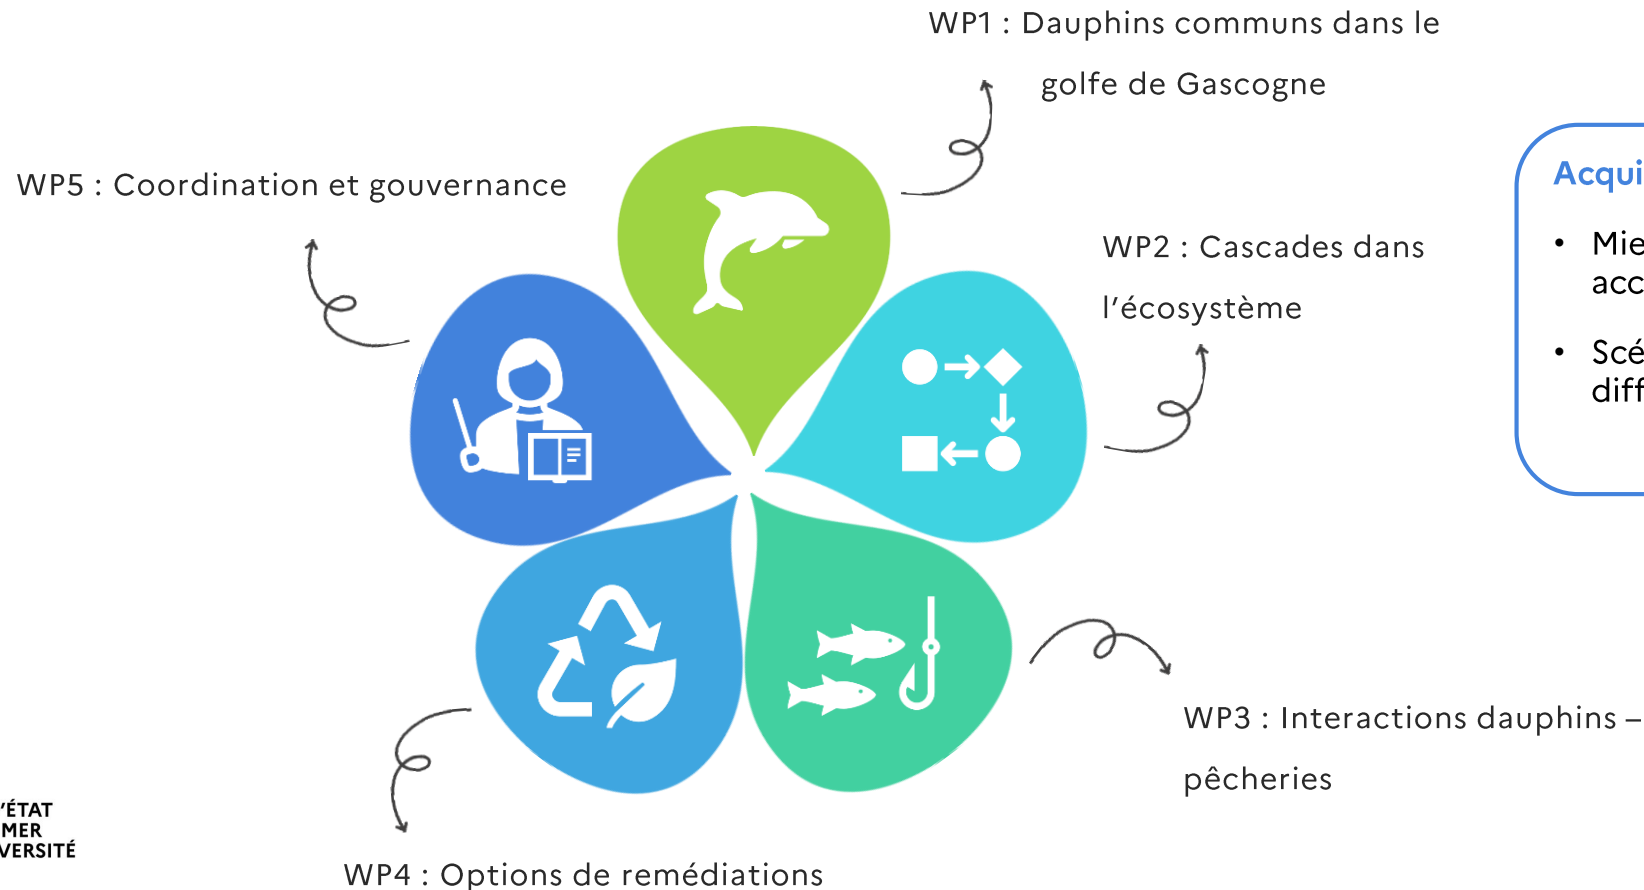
WP1 : Dauphins communs dans le golfe de Gascogne

WP5 : Coordination et gouvernance

WP2 : Cascades dans l'écosystème

Acqui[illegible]

• Mie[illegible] acc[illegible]

• Scé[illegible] diff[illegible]

WP3 : Interactions dauphins – pêcheries

'ÉTAT
MER
VERSITÉ

WP4 : Options de remédiations